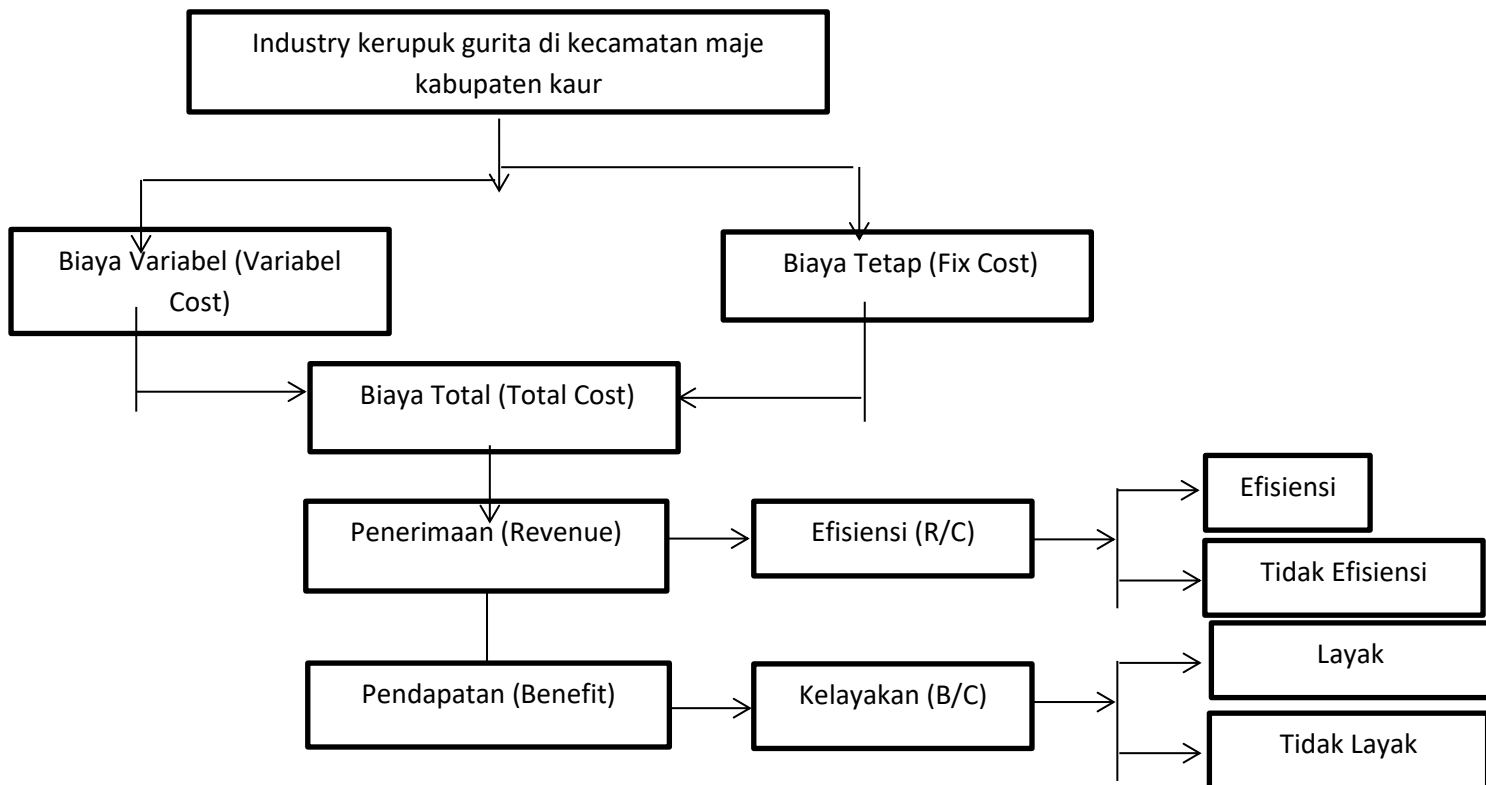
Industry kerupuk gurita di kecamatan maje kabupaten kaur

Biaya Variabel (Variabel Cost)

Biaya Tetap (Fix Cost)

Biaya Total (Total Cost)

Penerimaan (Revenue)

Efisiensi (R/C)

Efisiensi

Tidak Efisiensi

Pendapatan (Benefit)

Kelayakan (B/C)

Layak

Tidak Layak